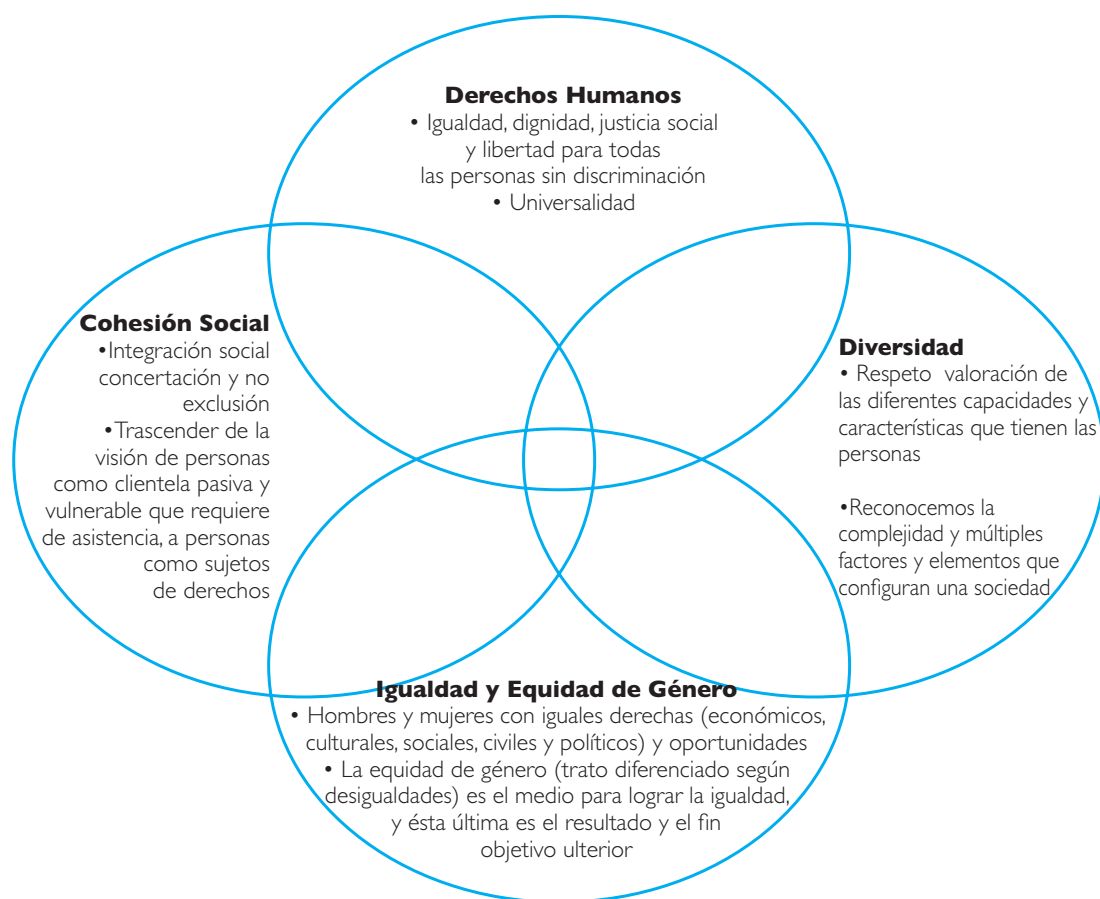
**Derechos Humanos**
• Igualdad, dignidad, justicia social y libertad para todas las personas sin discriminación
• Universalidad

**Cohesión Social**
•Integración social concertación y no exclusión
•Trascender de la visión de personas como clientela pasiva y vulnerable que requiere de asistencia, a personas como sujetos de derechos

**Diversidad**
• Respeto valoración de las diferentes capacidades y características que tienen las personas

•Reconocemos la complejidad y múltiples factores y elementos que configuran una sociedad

**Igualdad y Equidad de Género**
• Hombres y mujeres con iguales derechas (económicos, culturales, sociales, civiles y políticos) y oportunidades
• La equidad de género (trato diferenciado según desigualdades) es el medio para lograr la igualdad, y ésta última es el resultado y el fin objetivo ulterior